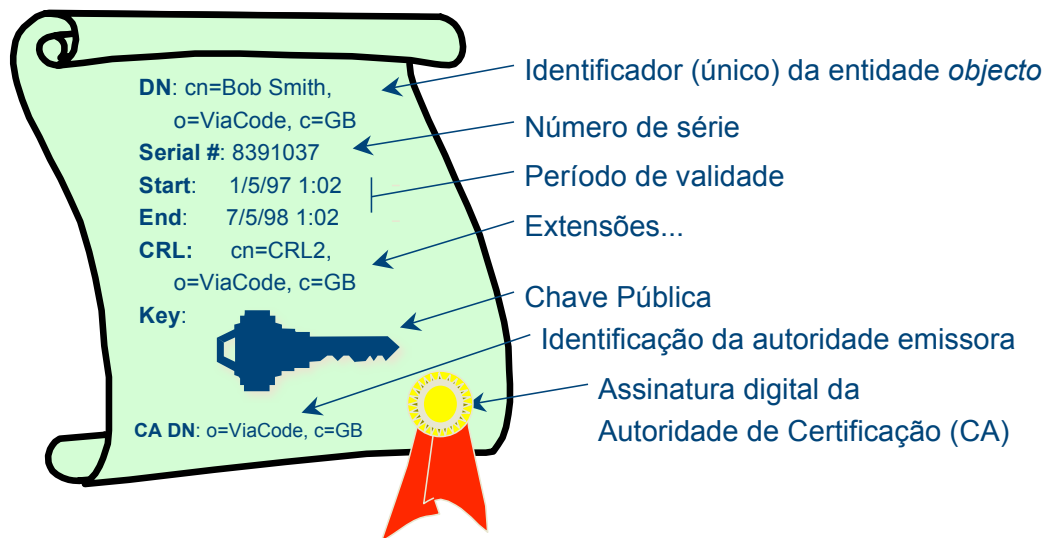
DN: cn=Bob Smith, o=ViaCode, c=GB
Serial #: 8391037
Start: 1/5/97 1:02
End: 7/5/98 1:02
CRL: cn=CRL2, o=ViaCode, c=GB
Key:

CA DN: o=ViaCode, c=GB

Identificador (único) da entidade *objecto*
Número de série
Período de validade
Extensões...
Chave Pública
Identificação da autoridade emissora
Assinatura digital da Autoridade de Certificação (CA)